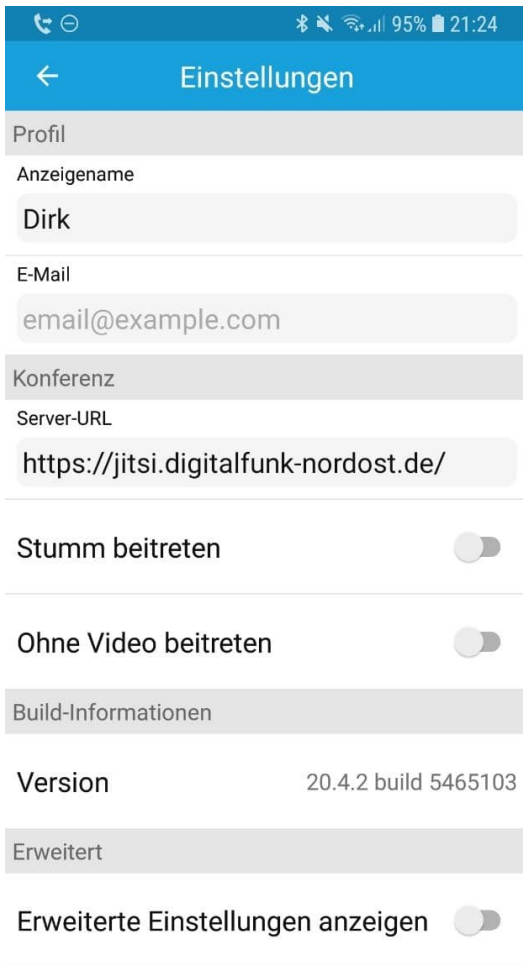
95% 21:24

Einstellungen

Profil

Anzeigename

Dirk

E-Mail

email@example.com

Konferenz

Server-URL

https://jitsi.digitalfunk-nordost.de/

Stumm beitreten

Ohne Video beitreten

Build-Informationen

Version

20.4.2 build 5465103

Erweitert

Erweiterte Einstellungen anzeigen